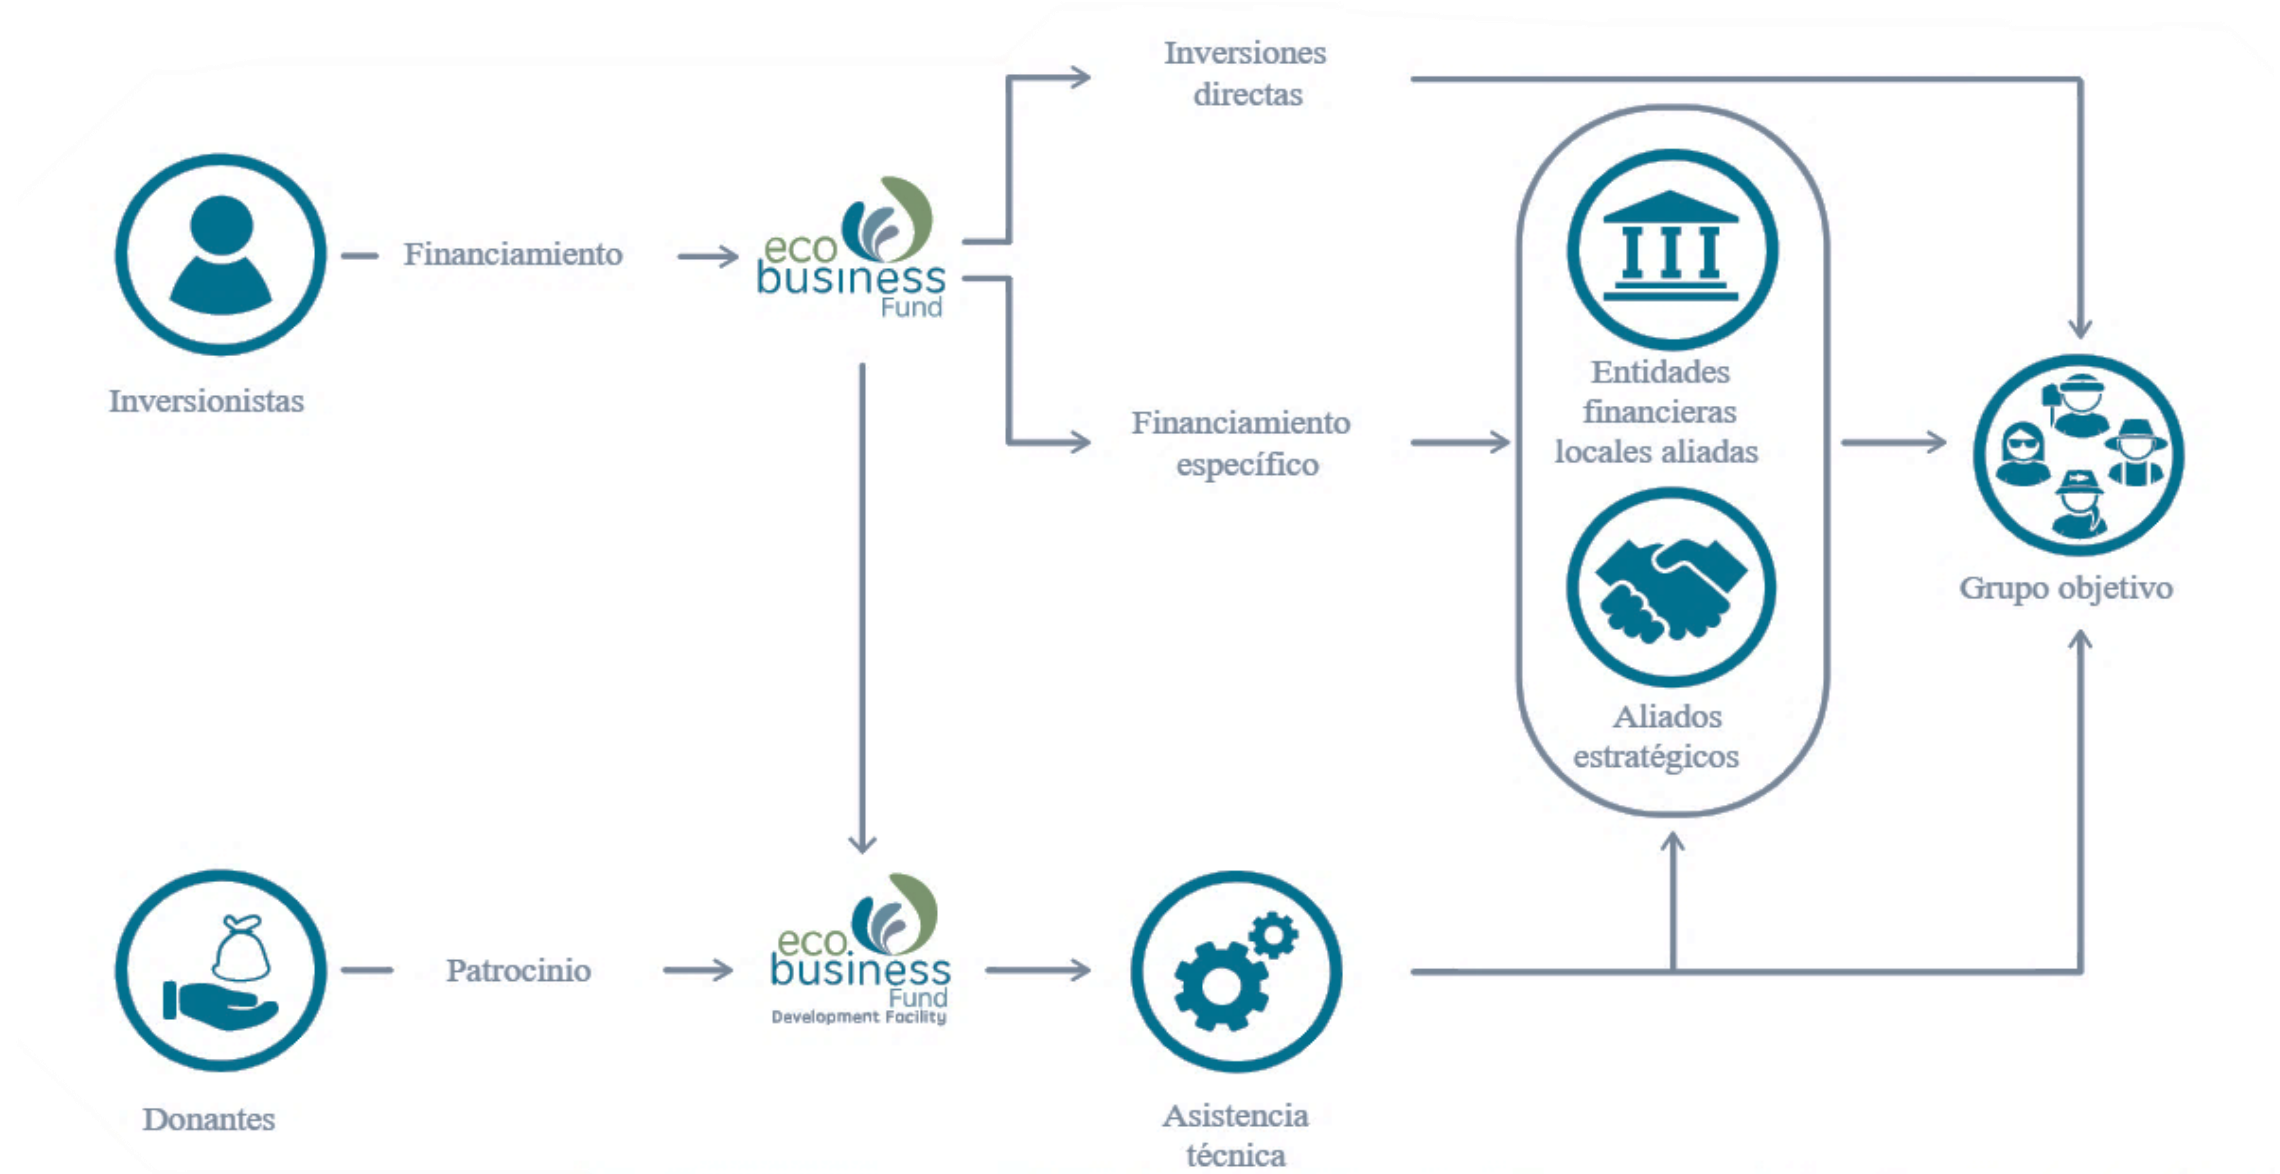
Inversiones directas

Inversionistas

Financiamiento

eco business Fund

Financiamiento específico

Entidades financieras locales aliadas

Aliados estratégicos

Grupo objetivo

Donantes

Patrocinio

eco business Fund Development Facility

Asistencia técnica